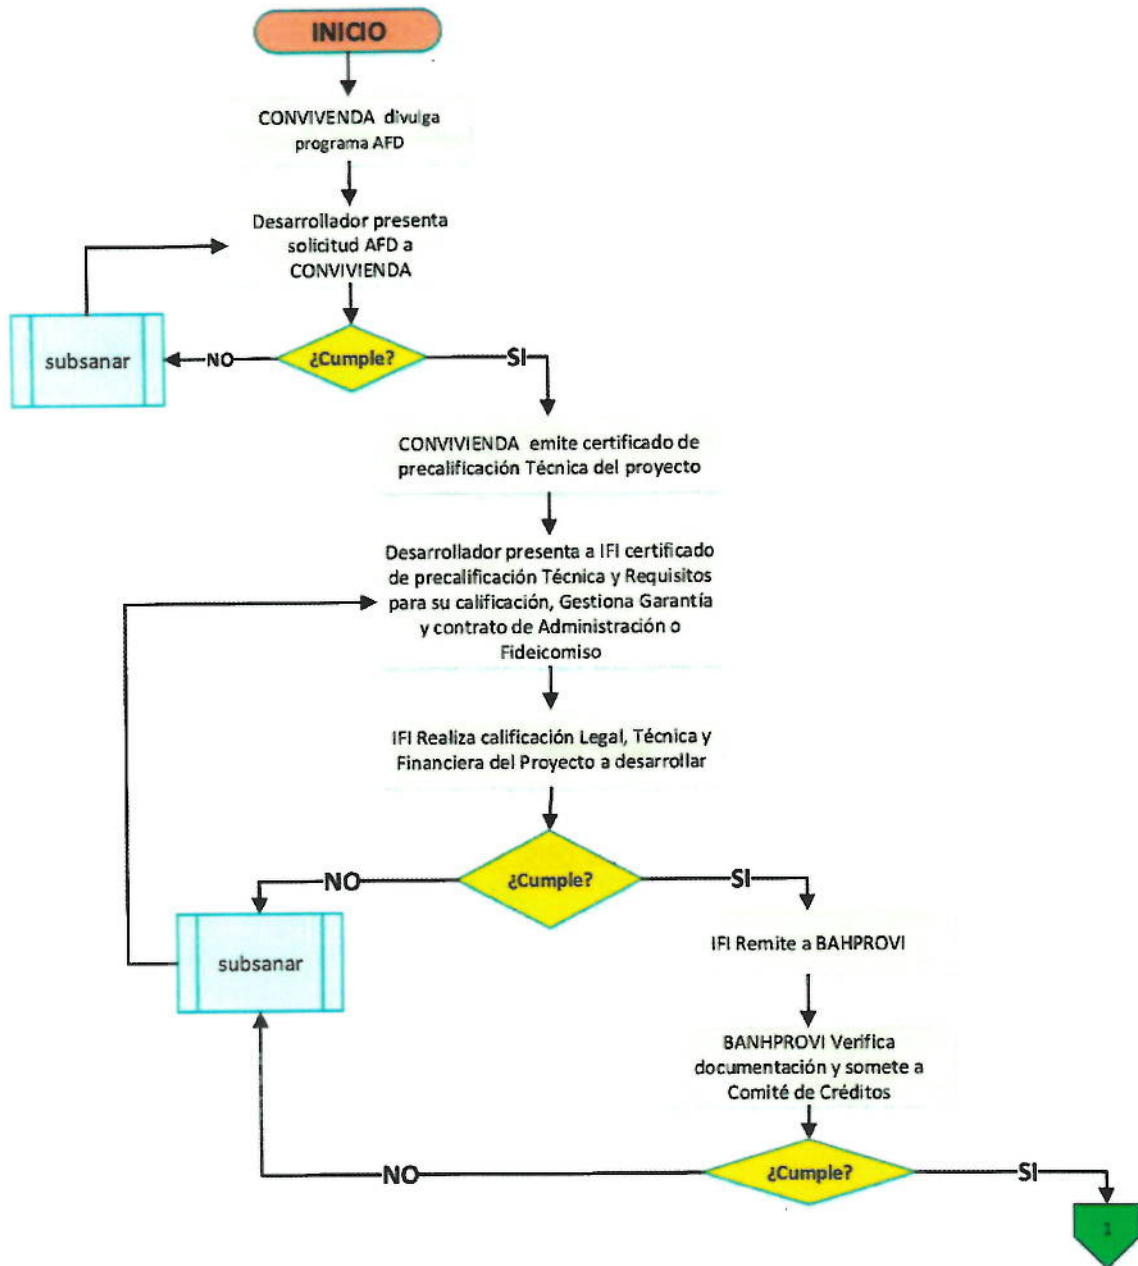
INICIO

CONVIVENDA divulga programa AFD

Desarrollador presenta solicitud AFD a CONVIVIENDA

subsanar

NO

¿Cumple?

SI

CONVIVIENDA emite certificado de precalificación Técnica del proyecto

Desarrollador presenta a IFI certificado de precalificación Técnica y Requisitos para su calificación, Gestiona Garantía y contrato de Administración o Fideicomiso

IFI Realiza calificación Legal, Técnica y Financiera del Proyecto a desarrollar

NO

¿Cumple?

SI

subsanar

IFI Remite a BAHPROVI

BANHPROVI Verifica documentación y somete a Comité de Créditos

NO

¿Cumple?

SI

1